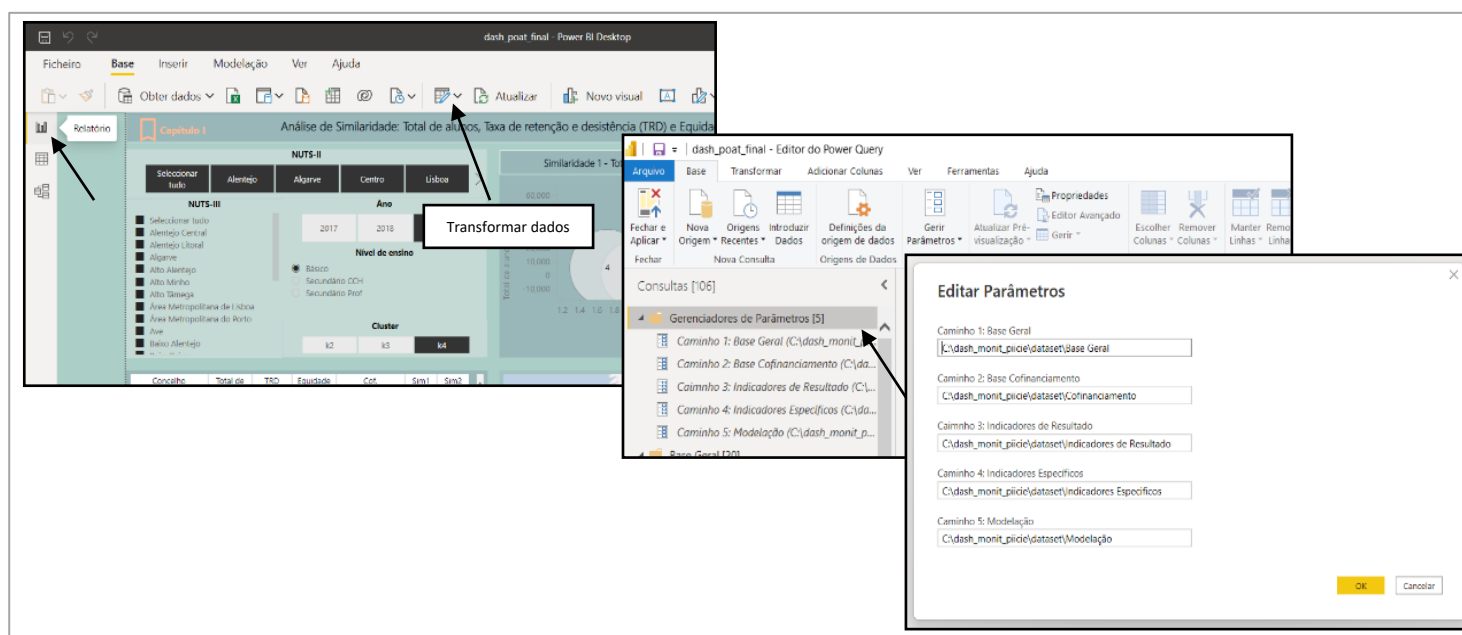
dash_poat_final - Power BI Desktop

Ficheiro Base Inserir Modelação Ver Ajuda

Obter dados Atualizar Novo visual

Relatório

Capítulo I Análise de Similaridade: Total de alunos, Taxa de retenção e desistência (TRD) e Equida

NUTS-II

Selecionar tudo Alentejo Algarve Centro Lisboa

NUTS-III

Selecionar tudo
Alentejo Central
Alentejo Litoral
Algarve
Alto Alentejo
Alto Minho
Alto Tâmega
Área Metropolitana de Lisboa
Área Metropolitana do Porto
Ave
Baixo Alentejo

Ano

2017 2018

Nível de ensino

Básico
Secundário CCH
Secundário Prof

Cluster

k2 k3 k4

Concelho Total de TRD Equidade Cof. Sim1 Sim2

Similaridade 1 - To

Transformar dados

dash_poat_final - Editor do Power Query

Arquivo Base Transformar Adicionar Colunas Ver Ferramentas Ajuda

Fechar e Aplicar
Fechar
Nova Origem
Origens Recentes
Introduzir Dados
Nova Consulta
Definições da origem de dados
Origens de Dados
Gerir Parâmetros
Atualizar Pré-visualização
Propriedades
Editor Avançado
Gerir
Escolher Colunas
Remover Colunas
Manter Linhas
Remo Linha

Consultas [106]

Gerenciadores de Parâmetros [5]
Caminho 1: Base Geral (C:\dash_monit_
Caminho 2: Base Cofinanciamento (C:\da
Caimnho 3: Indicadores de Resultado (C:\da
Caminho 4: Indicadores Especificos (C:\da
Caminho 5: Modelação (C:\dash_monit_p
Base Geral [20]

Editar Parâmetros

Caminho 1: Base Geral
C:\dash_monit_piicie\dataset\Base Geral

Caminho 2: Base Cofinanciamento
C:\dash_monit_piicie\dataset\Cofinanciamento

Caimnho 3: Indicadores de Resultado
C:\dash_monit_piicie\dataset\Indicadores de Resultado

Caminho 4: Indicadores Especificos
C:\dash_monit_piicie\dataset\Indicadores Especificos

Caminho 5: Modelação
C:\dash_monit_piicie\dataset\Modelação

OK Cancelar